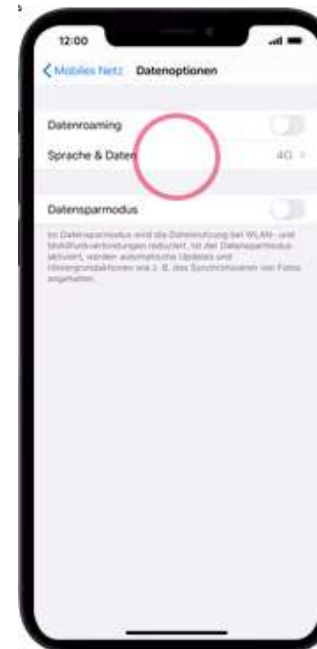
12:00

Mobiles Netz Datenoptionen

Datenroaming

Sprache & Daten 4G

Datensparmodus

Im Datensparmodus wird die Datennutzung bei WLAN- und Mobilfunkverbindungen reduziert. Ist der Datensparmodus aktiviert, werden automatische Updates und Hintergrundaktionen wie z. B. das Synchronisieren von Fotos angehalten.